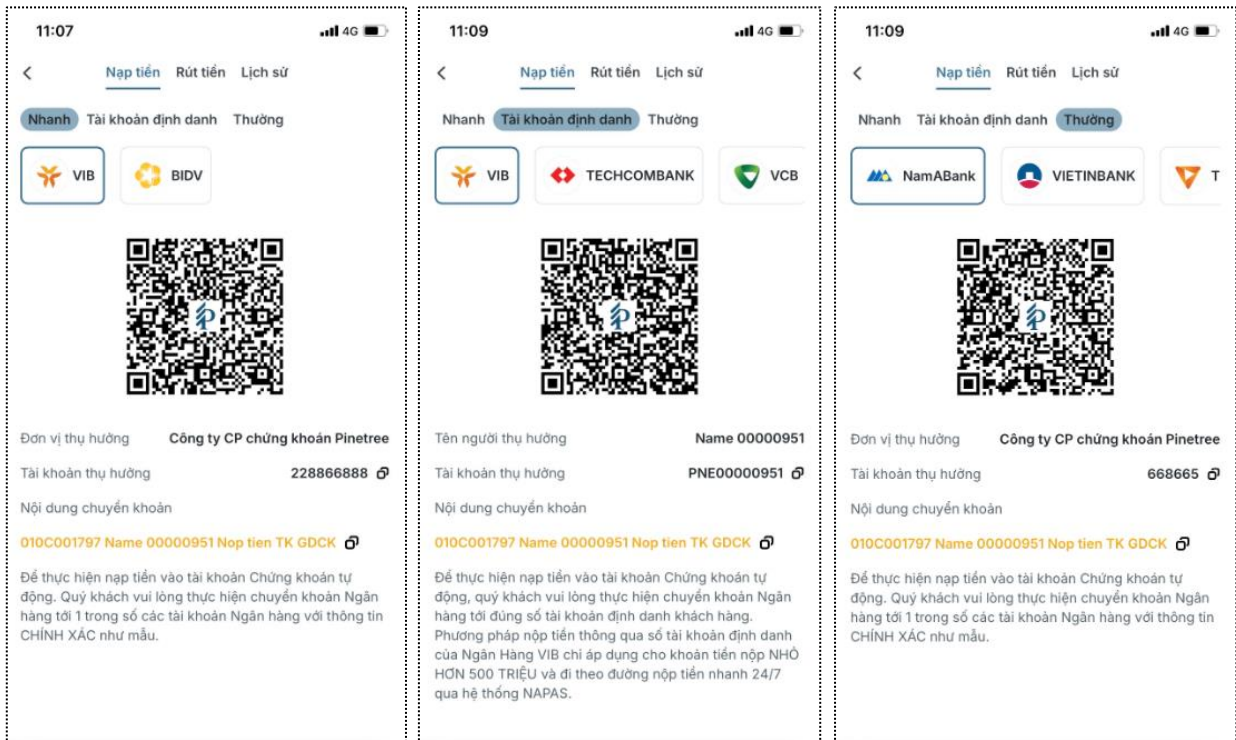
11:07 4G

Nạp tiền Rút tiền Lịch sử

Nhanh Tài khoản định danh Thường

VIB BIDV

Đơn vị thụ hưởng Công ty CP chứng khoán Pinetree

Tài khoản thụ hưởng 228866888

Nội dung chuyển khoản

010C001797 Name 00000951 Nop tien TK GDCK

Để thực hiện nạp tiền vào tài khoản Chứng khoán tự động. Quý khách vui lòng thực hiện chuyển khoản Ngân hàng tới 1 trong số các tài khoản Ngân hàng với thông tin CHÍNH XÁC như mẫu.

11:09 4G

Nạp tiền Rút tiền Lịch sử

Nhanh Tài khoản định danh Thường

VIB TECHCOMBANK VCB

Tên người thụ hưởng Name 00000951

Tài khoản thụ hưởng PNE00000951

Nội dung chuyển khoản

010C001797 Name 00000951 Nop tien TK GDCK

Để thực hiện nạp tiền vào tài khoản Chứng khoán tự động, quý khách vui lòng thực hiện chuyển khoản Ngân hàng tới đúng số tài khoản định danh khách hàng. Phương pháp nộp tiền thông qua số tài khoản định danh của Ngân Hàng VIB chỉ áp dụng cho khoản tiền nộp NHỎ HƠN 500 TRIỆU và đi theo đường nộp tiền nhanh 24/7 qua hệ thống NAPAS.

11:09 4G

Nạp tiền Rút tiền Lịch sử

Nhanh Tài khoản định danh Thường

NamABank VIETINBANK T

Đơn vị thụ hưởng Công ty CP chứng khoán Pinetree

Tài khoản thụ hưởng 668665

Nội dung chuyển khoản

010C001797 Name 00000951 Nop tien TK GDCK

Để thực hiện nạp tiền vào tài khoản Chứng khoán tự động. Quý khách vui lòng thực hiện chuyển khoản Ngân hàng tới 1 trong số các tài khoản Ngân hàng với thông tin CHÍNH XÁC như mẫu.